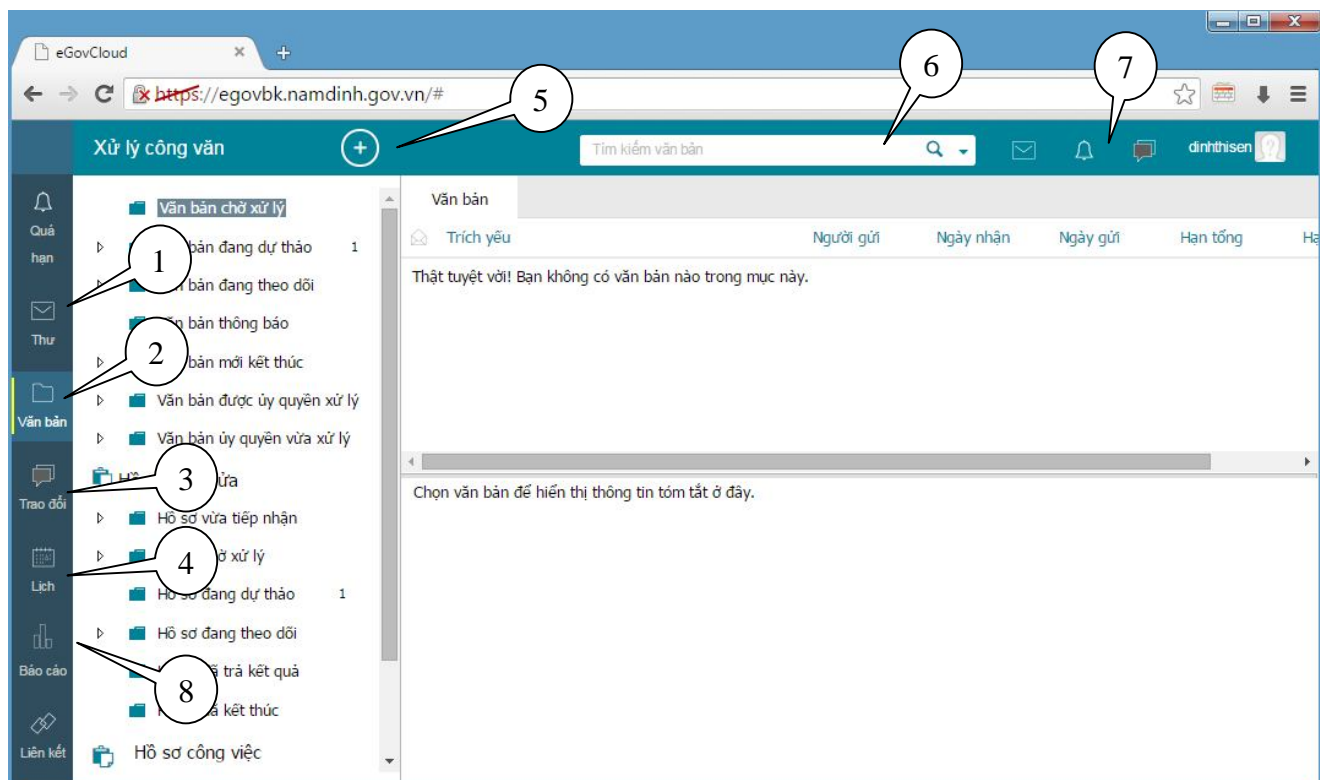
eGovCloud

https://egovbk.namdinh.gov.vn/#

Xử lý công văn

Tìm kiếm văn bản

dinhthisen

5

6

7

Quá hạn

Thư

Văn bản

Trao đổi

Lịch

Báo cáo

Liên kết

Văn bản chờ xử lý

1

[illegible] bản đang dự thảo 1

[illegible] bản đang theo dõi

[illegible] bản thông báo

2

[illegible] bản mới kết thúc

Văn bản được ủy quyền xử lý

Văn bản ủy quyền vừa xử lý

3

Hồ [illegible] ửa

Hồ sơ vừa tiếp nhận

4

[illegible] ờ xử lý

Hồ sơ đang dự thảo 1

Hồ sơ đang theo dõi

8

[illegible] ả trả kết quả

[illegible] ả kết thúc

Hồ sơ công việc

Văn bản

| Trích yếu | Người gửi | Ngày nhận | Ngày gửi | Hạn tổng | Hạ |
|---|---|---|---|---|---|

Thật tuyệt vời! Bạn không có văn bản nào trong mục này.

Chọn văn bản để hiển thị thông tin tóm tắt ở đây.